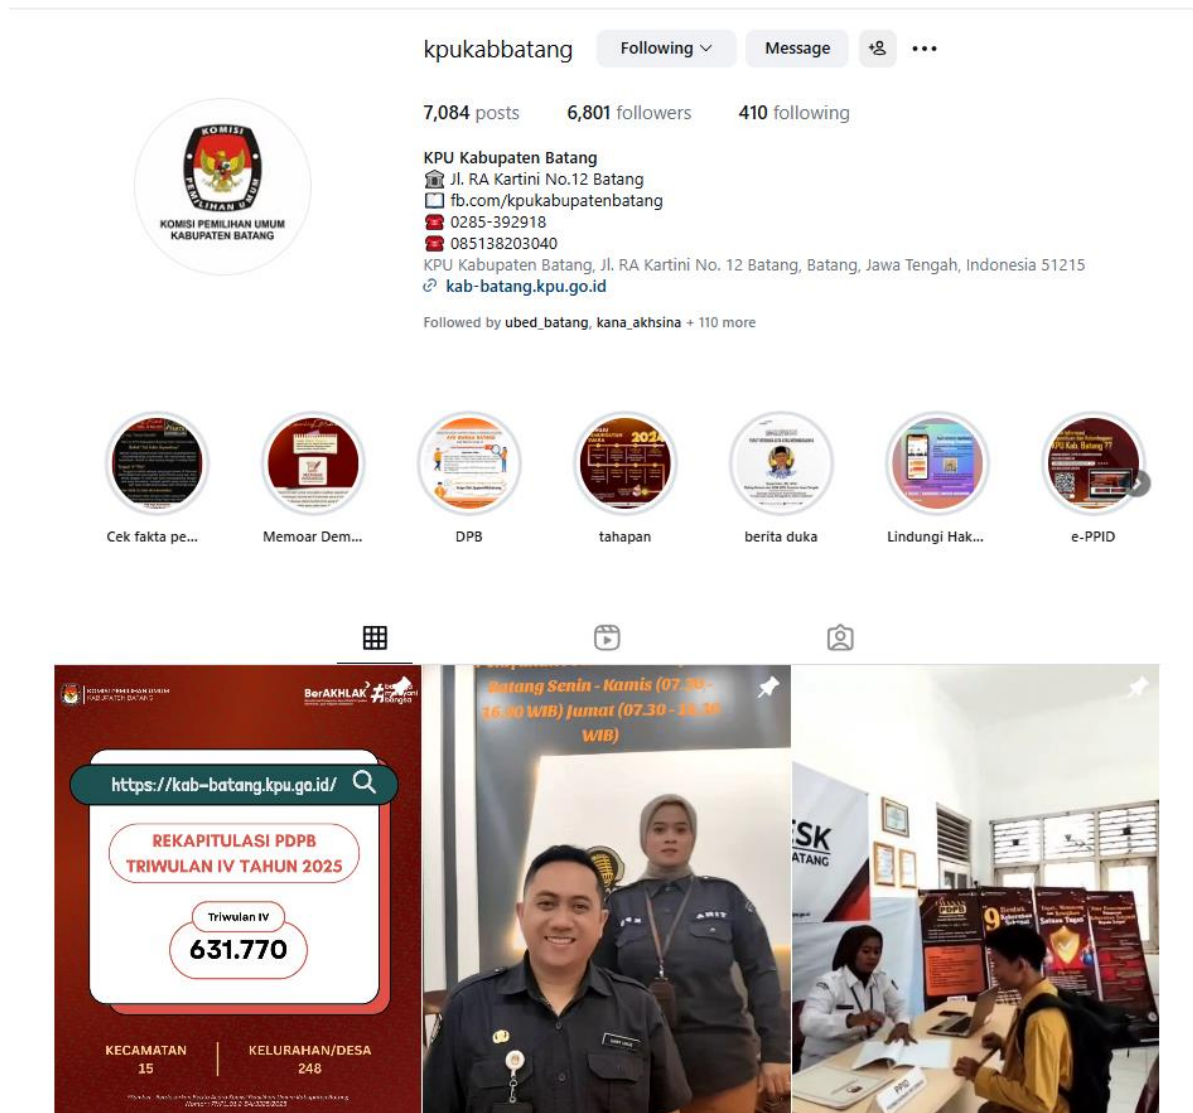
kpukabbatang Following Message

7,084 posts 6,801 followers 410 following

KPU Kabupaten Batang
Jl. RA Kartini No.12 Batang
fb.com/kpukabupatenbatang
0285-392918
085138203040
KPU Kabupaten Batang, Jl. RA Kartini No. 12 Batang, Batang, Jawa Tengah, Indonesia 51215
kab-batang.kpu.go.id

Followed by ubed_batang, kana_akhsina + 110 more

KOMISI PEMILIHAN UMUM
KOMISI PEMILIHAN UMUM KABUPATEN BATANG

Cek fakta pe... Memoar Dem... DPB tahapan berita duka Lindungi Hak... e-PPID

KOMISI PEMILIHAN UMUM KABUPATEN BATANG
BerAKHLAK
https://kab-batang.kpu.go.id/
REKAPITULASI PDPB TRIWULAN IV TAHUN 2025
Triwulan IV
631.770
KECAMATAN 15
KELURAHAN/DESA 248
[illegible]

Batang Senin - Kamis (07.30 - 16.00 WIB) Jumat (07.30 - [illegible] WIB)

SK
ATANG